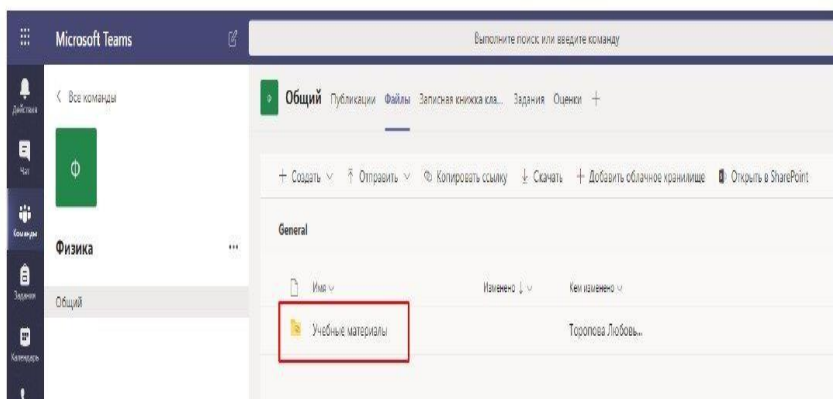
Microsoft Teams

Выполните поиск или введите команду

Действия
Чат
Команды
Задания
Календарь

< Все команды

Ф

Физика ...

Общий

Общий Публикации Файлы Записная книжка кла... Задания Оценки +

+ Создать ∨ Отправить ∨ Копировать ссылку Скачать + Добавить облачное хранилище Открыть в SharePoint

General

Имя ∨ Изменено ↓ ∨ Кем изменено ∨

Учебные материалы Торопова Любовь...